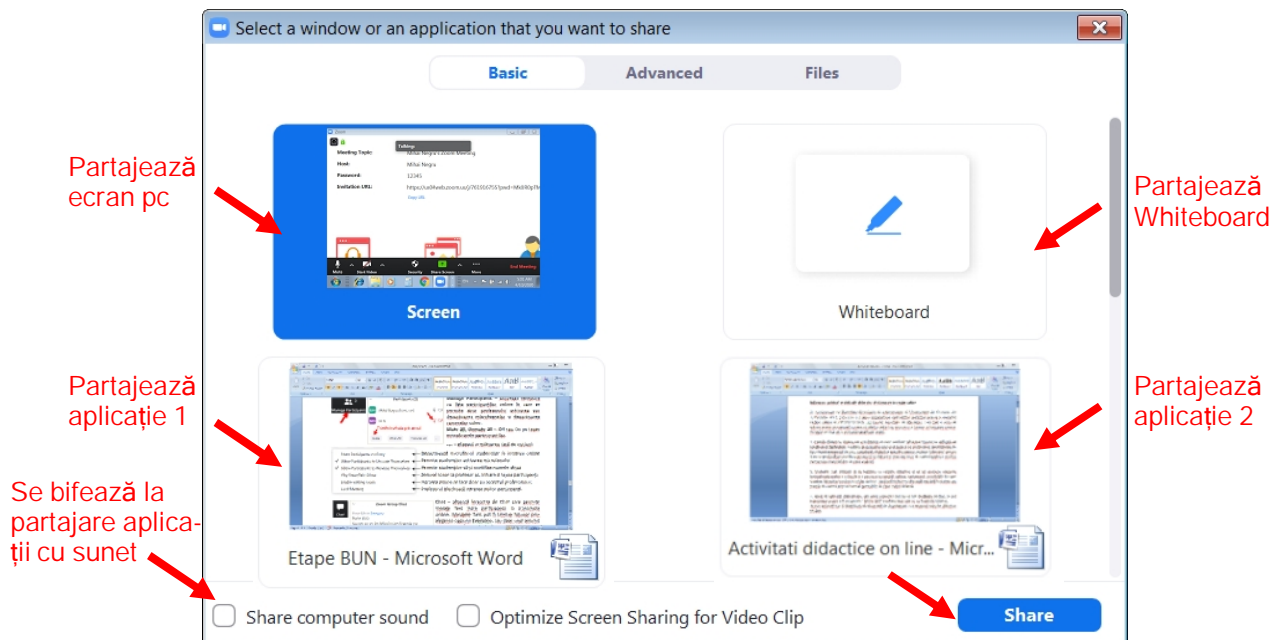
Select a window or an application that you want to share

Basic
Advanced
Files

Partajează ecran pc

Meeting Topic:
Host:
Password:
Invitation URL:

Screen

Whiteboard

Partajează Whiteboard

Partajează aplicație 1

Etape BUN - Microsoft Word

Activitati didactice on line - Micr...

Partajează aplicație 2

Se bifează la partajare aplicații cu sunet

Share computer sound
Optimize Screen Sharing for Video Clip

Share